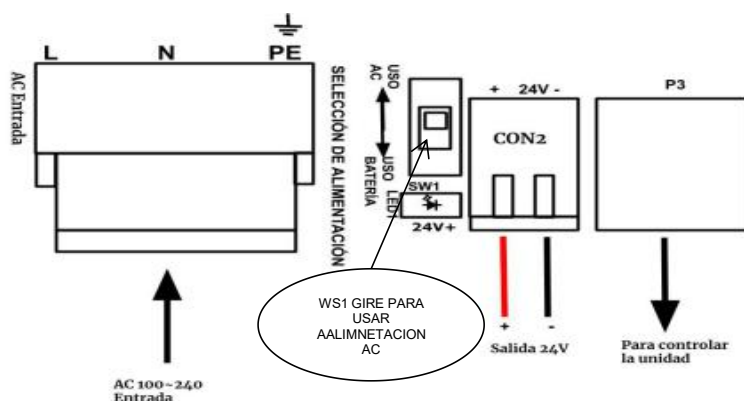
L N PE

AC Entrada

SELECCIÓN DE ALIMENTACIÓN

USO AC

USO BATERIA

LED

SW1

24V+

+ 24V -

CON2

P3

WS1 GIRE PARA USAR AALIMNETACION AC

+ -

Salida 24V

Para controlar la unidad

AC 100~240 Entrada